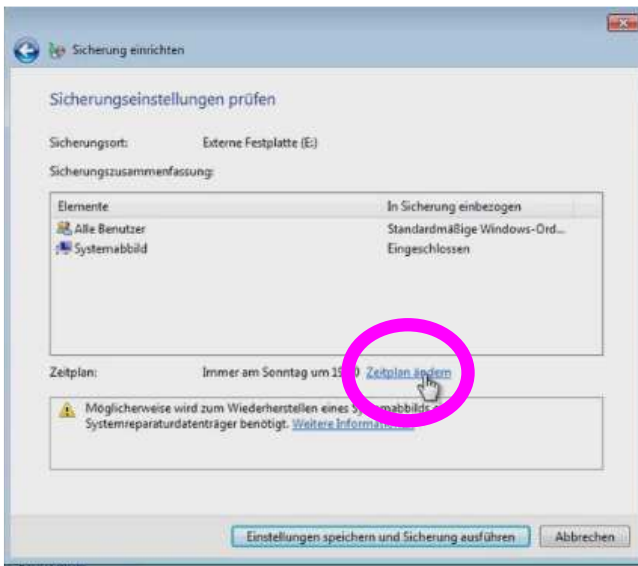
Sicherung einrichten

Sicherungseinstellungen prüfen

Sicherungsort: Externe Festplatte (E:)

Sicherungszusammenfassung:

| Elemente | In Sicherung einbezogen |
|---|---|
| Alle Benutzer | Standardmäßige Windows-Ord... |
| Systemabbild | Eingeschlossen |

Zeitplan: Immer am Sonntag um 1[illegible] Zeitplan ändern

Möglicherweise wird zum Wiederherstellen eines Sy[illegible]abbilds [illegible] Systemreparaturdatenträger benötigt. Weitere Informa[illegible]

Einstellungen speichern und Sicherung ausführen

Abbrechen